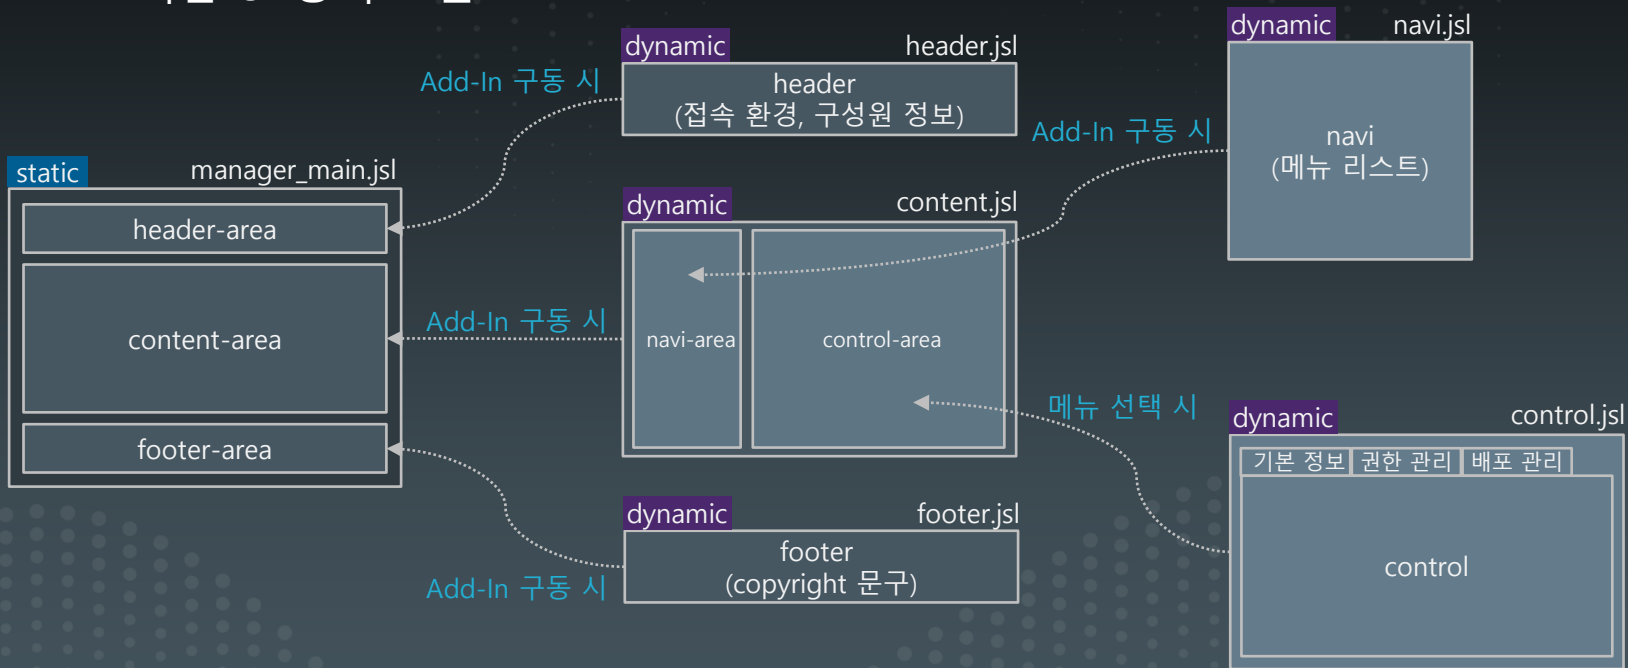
static manager_main.jsl

header-area

content-area

footer-area

Add-In 구동 시

dynamic header.jsl

header
(접속 환경, 구성원 정보)

Add-In 구동 시

dynamic content.jsl

navi-area

control-area

Add-In 구동 시

dynamic footer.jsl

footer
(copyright 문구)

Add-In 구동 시

dynamic navi.jsl

navi
(메뉴 리스트)

메뉴 선택 시

dynamic control.jsl

기본 정보 | 권한 관리 | 배포 관리

control